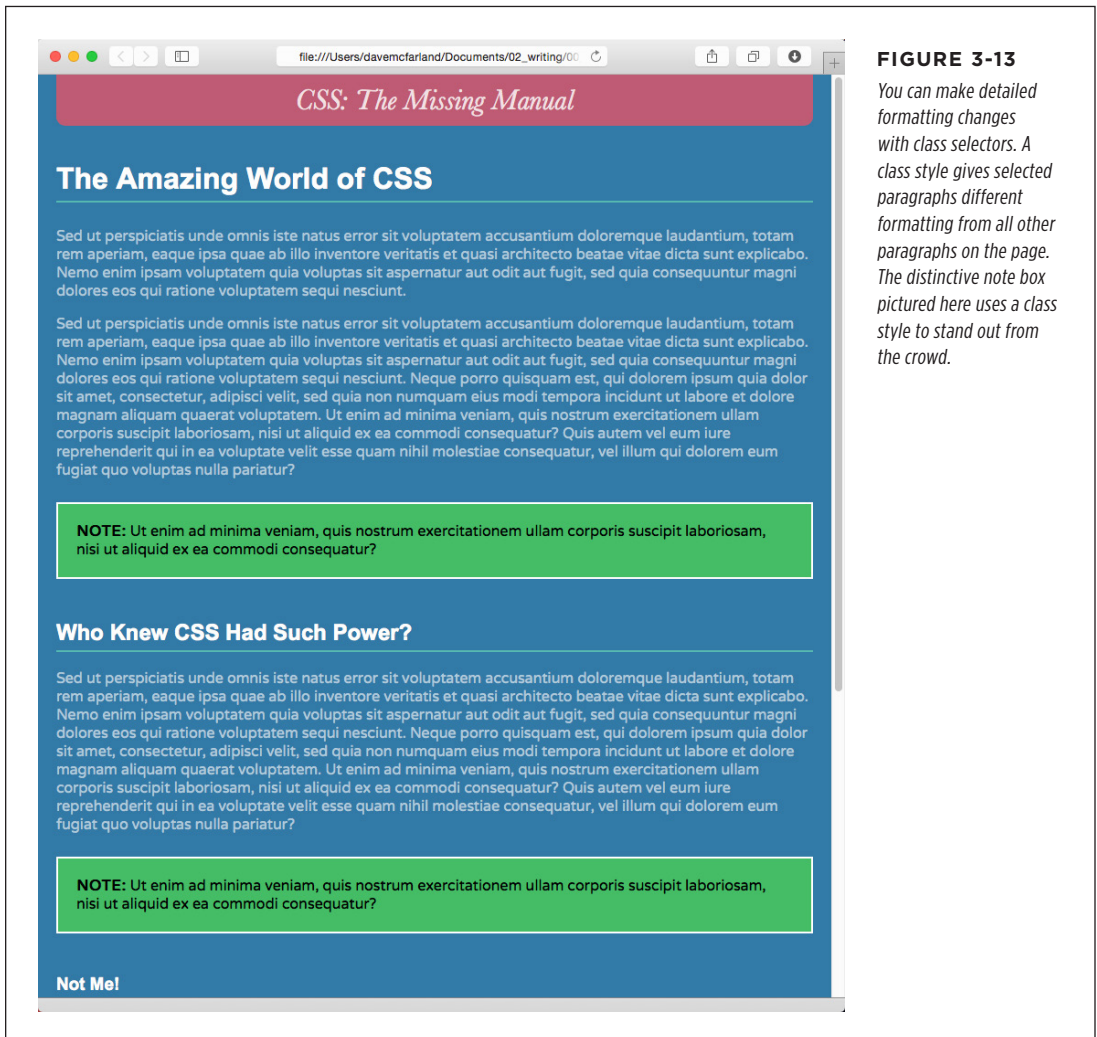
file:///Users/davemcfarland/Documents/02_writing/00

CSS: The Missing Manual

The Amazing World of CSS

Sed ut perspiciatis unde omnis iste natus error sit voluptatem accusantium doloremque laudantium, totam rem aperiam, eaque ipsa quae ab illo inventore veritatis et quasi architecto beatae vitae dicta sunt explicabo. Nemo enim ipsam voluptatem quia voluptas sit aspernatur aut odit aut fugit, sed quia consequuntur magni dolores eos qui ratione voluptatem sequi nesciunt.

Sed ut perspiciatis unde omnis iste natus error sit voluptatem accusantium doloremque laudantium, totam rem aperiam, eaque ipsa quae ab illo inventore veritatis et quasi architecto beatae vitae dicta sunt explicabo. Nemo enim ipsam voluptatem quia voluptas sit aspernatur aut odit aut fugit, sed quia consequuntur magni dolores eos qui ratione voluptatem sequi nesciunt. Neque porro quisquam est, qui dolorem ipsum quia dolor sit amet, consectetur, adipisci velit, sed quia non numquam eius modi tempora incidunt ut labore et dolore magnam aliquam quaerat voluptatem. Ut enim ad minima veniam, quis nostrum exercitationem ullam corporis suscipit laboriosam, nisi ut aliquid ex ea commodi consequatur? Quis autem vel eum iure reprehenderit qui in ea voluptate velit esse quam nihil molestiae consequatur, vel illum qui dolorem eum fugiat quo voluptas nulla pariatur?

NOTE: Ut enim ad minima veniam, quis nostrum exercitationem ullam corporis suscipit laboriosam, nisi ut aliquid ex ea commodi consequatur?

Who Knew CSS Had Such Power?

Sed ut perspiciatis unde omnis iste natus error sit voluptatem accusantium doloremque laudantium, totam rem aperiam, eaque ipsa quae ab illo inventore veritatis et quasi architecto beatae vitae dicta sunt explicabo. Nemo enim ipsam voluptatem quia voluptas sit aspernatur aut odit aut fugit, sed quia consequuntur magni dolores eos qui ratione voluptatem sequi nesciunt. Neque porro quisquam est, qui dolorem ipsum quia dolor sit amet, consectetur, adipisci velit, sed quia non numquam eius modi tempora incidunt ut labore et dolore magnam aliquam quaerat voluptatem. Ut enim ad minima veniam, quis nostrum exercitationem ullam corporis suscipit laboriosam, nisi ut aliquid ex ea commodi consequatur? Quis autem vel eum iure reprehenderit qui in ea voluptate velit esse quam nihil molestiae consequatur, vel illum qui dolorem eum fugiat quo voluptas nulla pariatur?

NOTE: Ut enim ad minima veniam, quis nostrum exercitationem ullam corporis suscipit laboriosam, nisi ut aliquid ex ea commodi consequatur?

Not Me!

FIGURE 3-13

You can make detailed formatting changes with class selectors. A class style gives selected paragraphs different formatting from all other paragraphs on the page. The distinctive note box pictured here uses a class style to stand out from the crowd.